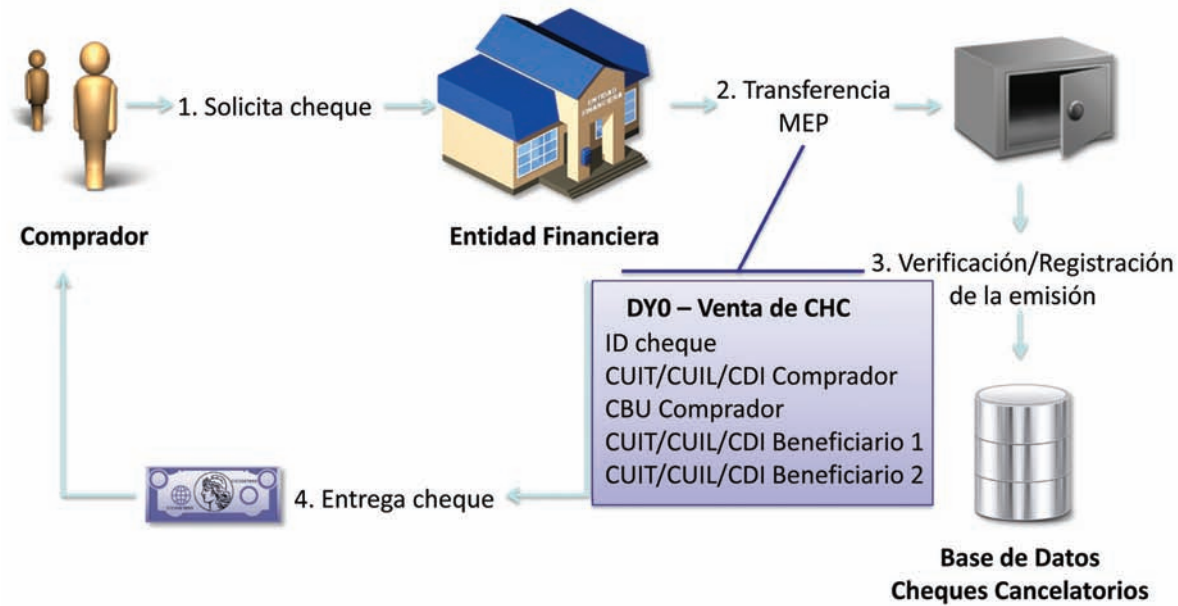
1. Solicita cheque

ENTIDAD FINANCIERA

2. Transferencia MEP

Comprador

Entidad Financiera

3. Verificación/Registración de la emisión

DY0 – Venta de CHC
ID cheque
CUIT/CUIL/CDI Comprador
CBU Comprador
CUIT/CUIL/CDI Beneficiario 1
CUIT/CUIL/CDI Beneficiario 2

4. Entrega cheque

Base de Datos
Cheques Cancelatorios